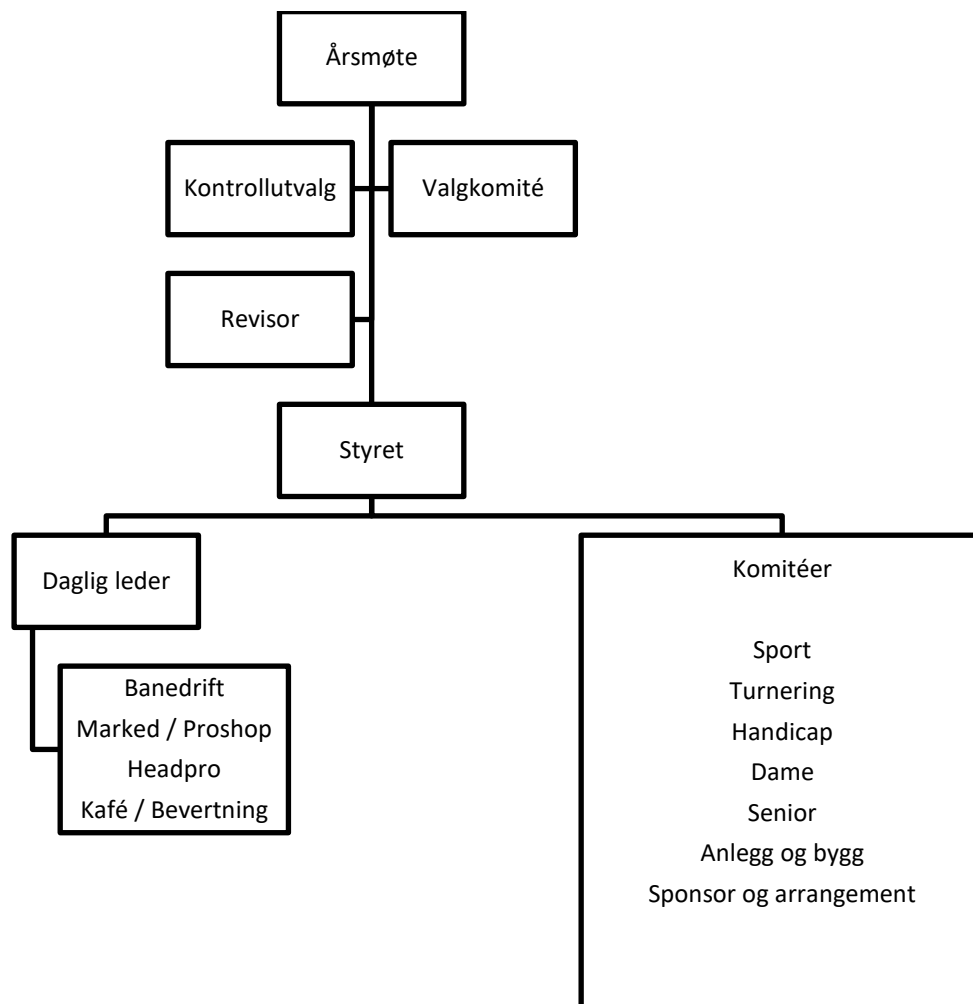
Årsmøte

Kontrollutvalg

Valgkomité

Revisor

Styret

Daglig leder

Banedrift
Marked / Proshop
Headpro
Kafé / Bevertning

Komitéer

Sport
Turnering
Handicap
Dame
Senior
Anlegg og bygg
Sponsor og arrangement